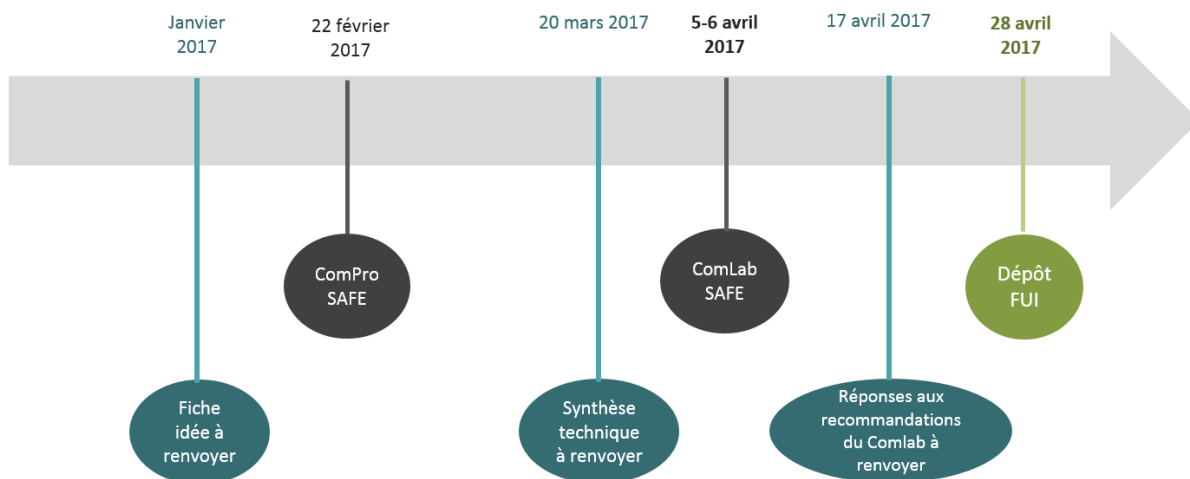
Janvier 2017

22 février 2017

20 mars 2017

5-6 avril 2017

17 avril 2017

28 avril 2017

ComPro SAFE

ComLab SAFE

Dépôt FUI

Fiche idée à renvoyer

Synthèse technique à renvoyer

Réponses aux recommandations du Comlab à renvoyer